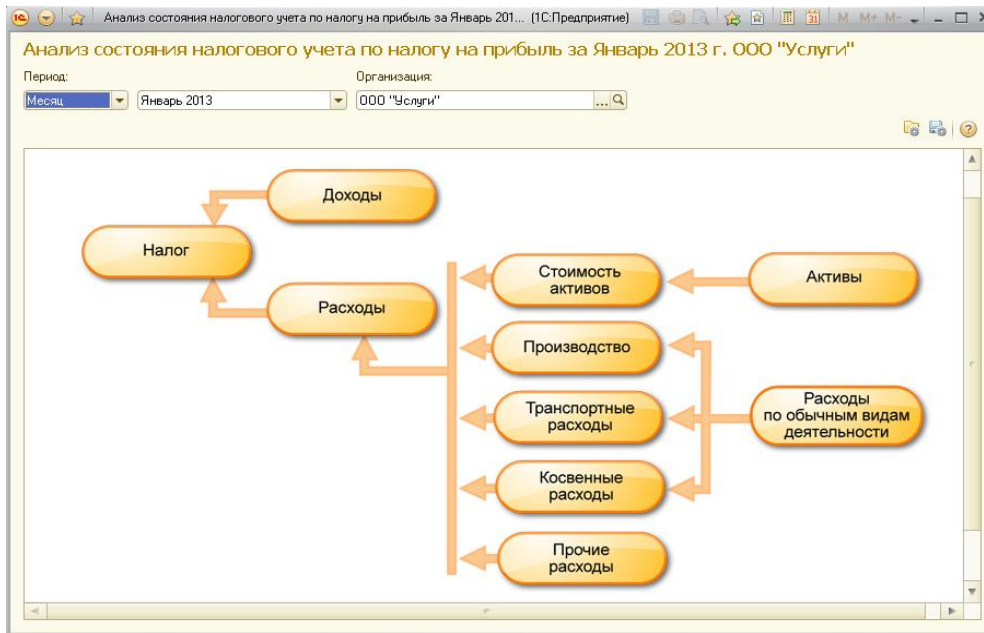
Анализ состояния налогового учета по налогу на прибыль за Январь 201... (1С:Предприятие)

M M+ M-

Анализ состояния налогового учета по налогу на прибыль за Январь 2013 г. ООО "Услуги"

Период:

Месяц

Январь 2013

Организация:

ООО "Услуги"

Доходы

Налог

Расходы

Стоимость активов

Активы

Производство

Транспортные расходы

Расходы по обычным видам деятельности

Косвенные расходы

Прочие расходы